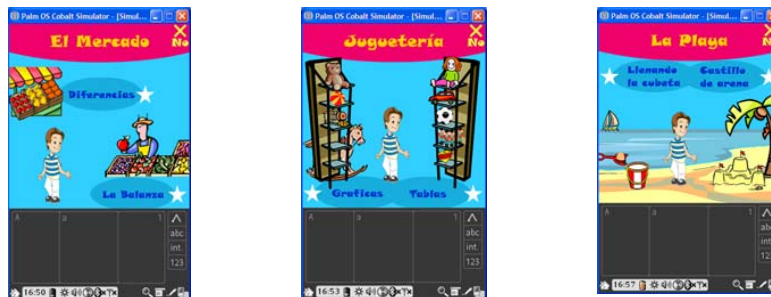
Palm OS Cobalt Simulator - [Simul...

El Mercado
No

Diferencias

La Balanza

A a 1
abc
int
123

16:50

Palm OS Cobalt Simulator - [Simul...

Juguetería
No

Graficas Tablas

A a 1
abc
int
123

16:53

Palm OS Cobalt Simulator - [Simul...

La Playa
No

Llenando la cubeta

Castillo de arena

A a 1
abc
int
12

16:57